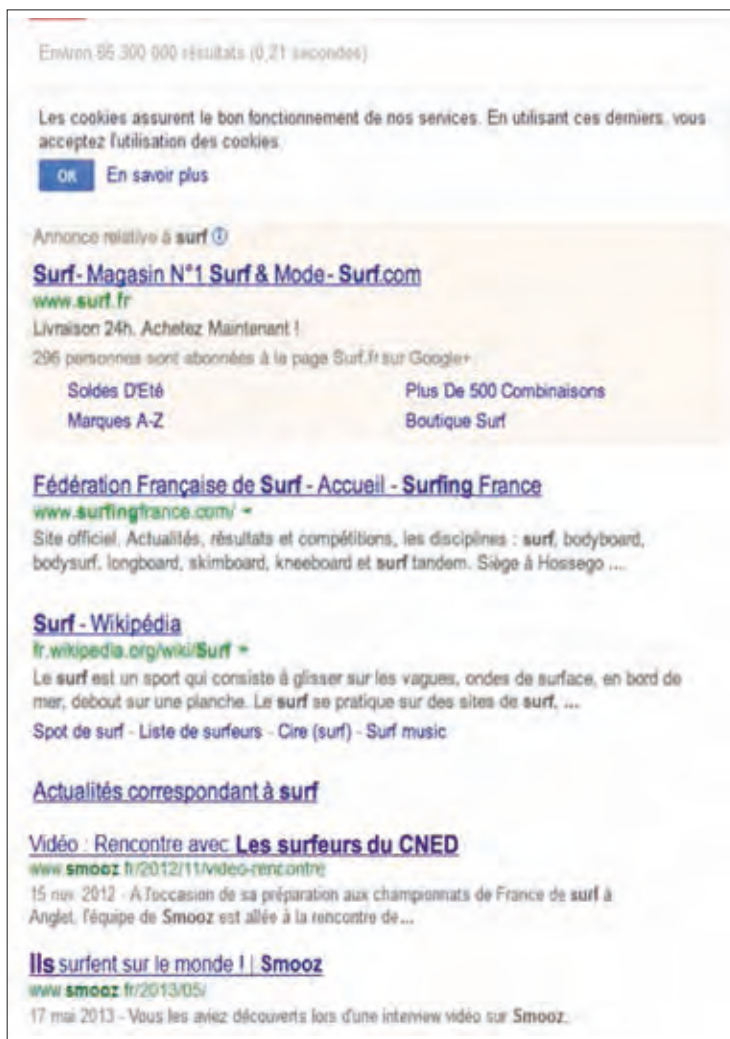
Environ 65 300 000 résultats (0,21 secondes)

Les cookies assurent le bon fonctionnement de nos services. En utilisant ces derniers, vous acceptez l'utilisation des cookies.

OK En savoir plus

Annonce relative à surf ⓘ

Surf- Magasin N°1 Surf & Mode- Surf.com
www.surf.fr
Livraison 24h. Achetez Maintenant !
296 personnes sont abonnées à la page Surf.fr sur Google+

Soldes D'Eté
Plus De 500 Combinaisons
Marques A-Z
Boutique Surf

Fédération Française de Surf - Accueil - Surfing France
www.surfingfrance.com/ ▾
Site officiel. Actualités, résultats et compétitions, les disciplines : surf, bodyboard, bodysurf, longboard, skimboard, kneeboard et surf tandem. Siège à Hossego ...

Surf - Wikipédia
fr.wikipedia.org/wiki/Surf ▾
Le surf est un sport qui consiste à glisser sur les vagues, ondes de surface, en bord de mer, debout sur une planche. Le surf se pratique sur des sites de surf, ...
Spot de surf - Liste de surfeurs - Cire (surf) - Surf music

Actualités correspondant à surf

Vidéo : Rencontre avec Les surfeurs du CNED
www.smooz.fr/2012/11/video-rencontre
15 nov. 2012 - A l'occasion de sa préparation aux championnats de France de surf à Anglet, l'équipe de Smooz est allée à la rencontre de...

Ils surfent sur le monde ! | Smooz
www.smooz.fr/2013/05/
17 mai 2013 - Vous les aviez découverts lors d'une interview vidéo sur Smooz.